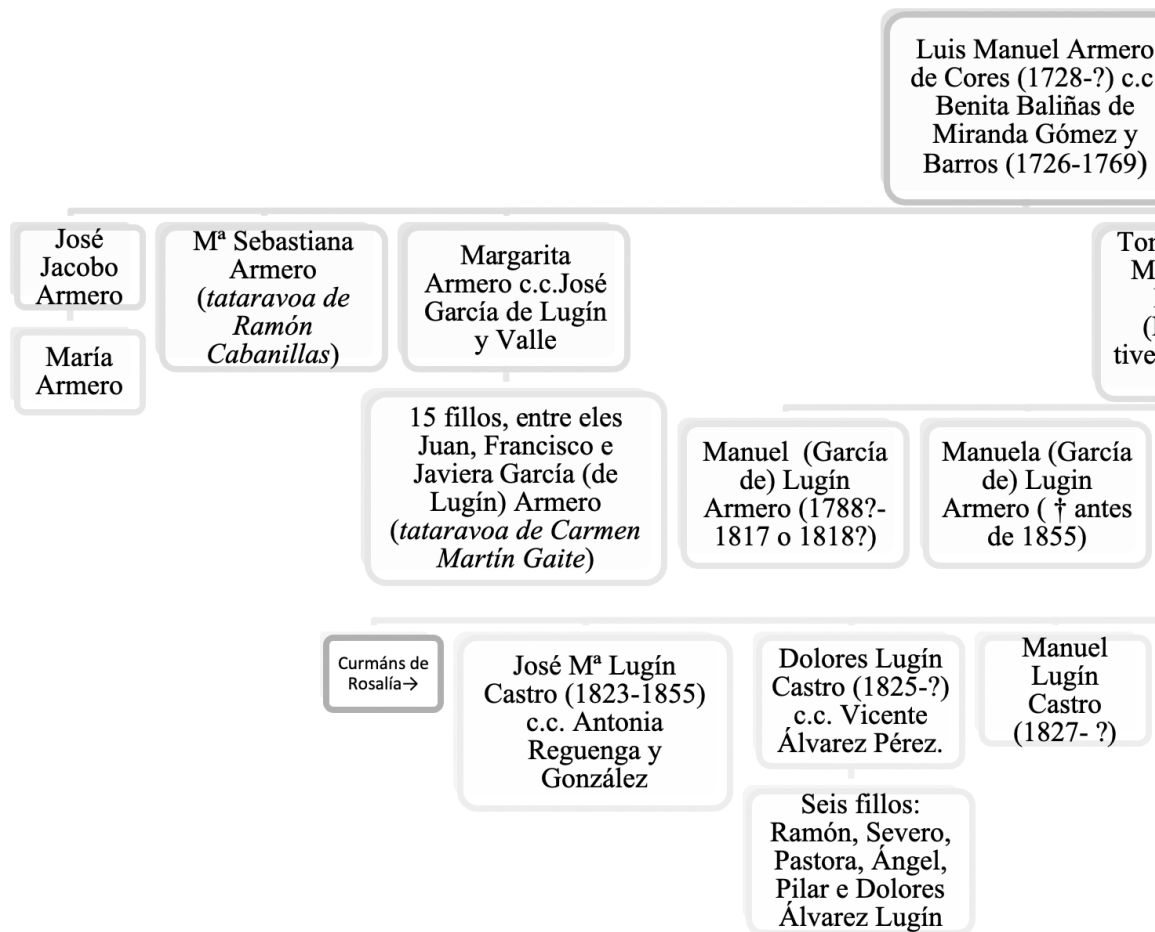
Luis Manuel Armero de Cores (1728-?) c.c Benita Baliñas de Miranda Gómez y Barros (1726-1769)

José Jacobo Armero

María Armero

Mª Sebastiana Armero (*tataravoa de Ramón Cabanillas*)

Margarita Armero c.c.José García de Lugín y Valle

Tor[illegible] M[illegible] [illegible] ([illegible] tive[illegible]

15 fillos, entre eles Juan, Francisco e Javiera García (de Lugín) Armero (*tataravoa de Carmen Martín Gaite*)

Manuel (García de) Lugín Armero (1788?-1817 o 1818?)

Manuela (García de) Lugin Armero († antes de 1855)

Curmáns de Rosalía→

José Mª Lugín Castro (1823-1855) c.c. Antonia Reguenga y González

Dolores Lugín Castro (1825-?) c.c. Vicente Álvarez Pérez.

Manuel Lugín Castro (1827- ?)

Seis fillos: Ramón, Severo, Pastora, Ángel, Pilar e Dolores Álvarez Lugín